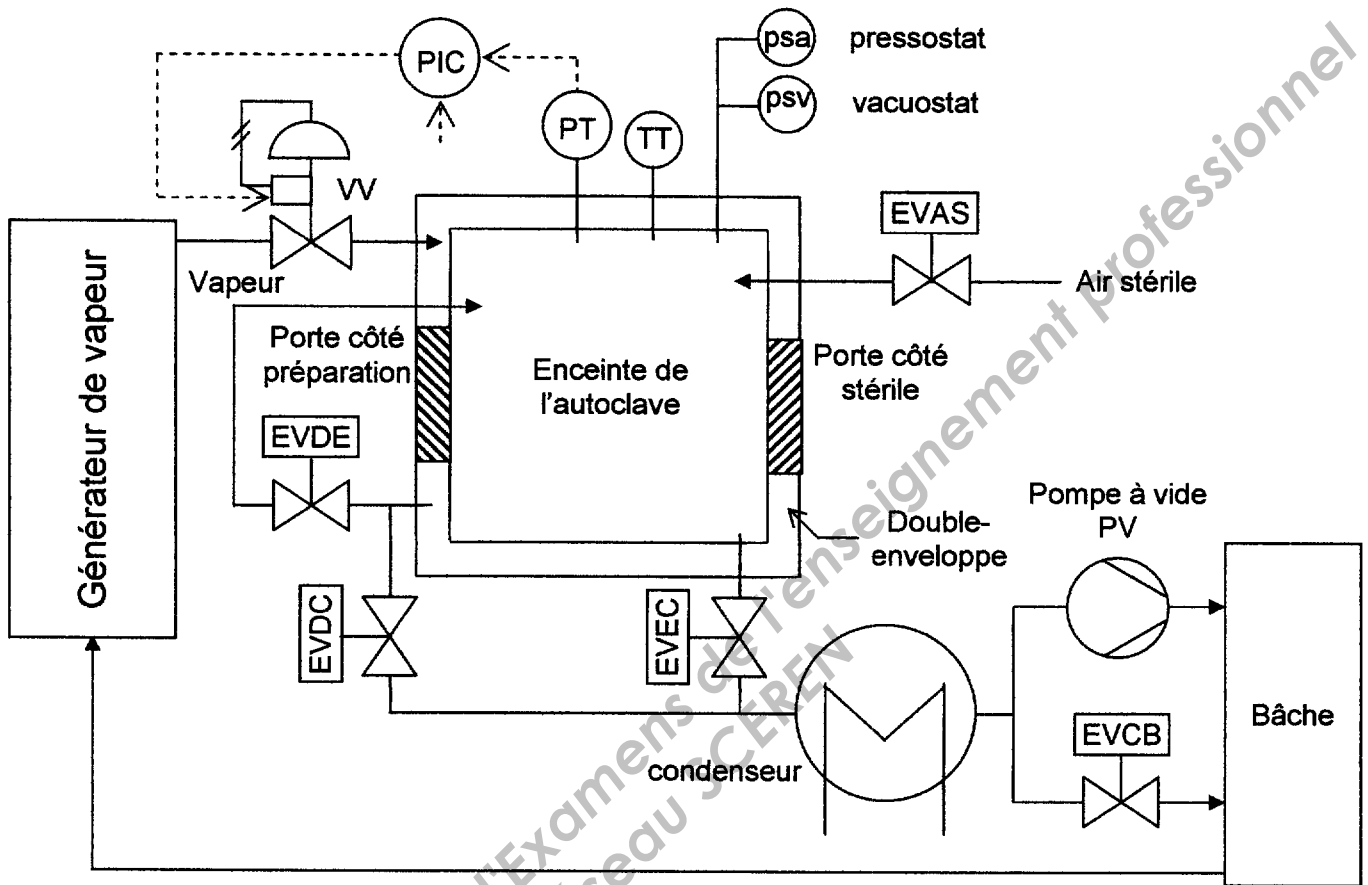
PIC

psa pressostat

psv vacuostat

PT

TT

VV

EVAS

Générateur de vapeur

Vapeur

Air stérile

Porte côté préparation

Enceinte de l'autoclave

Porte côté stérile

EVDE

Pompe à vide PV

Double-enveloppe

EVDC

EVEC

Bâche

EVCB

condenseur

Base nationale des sujets d'Examens de l'enseignement professionnel

Réseau SCEREN